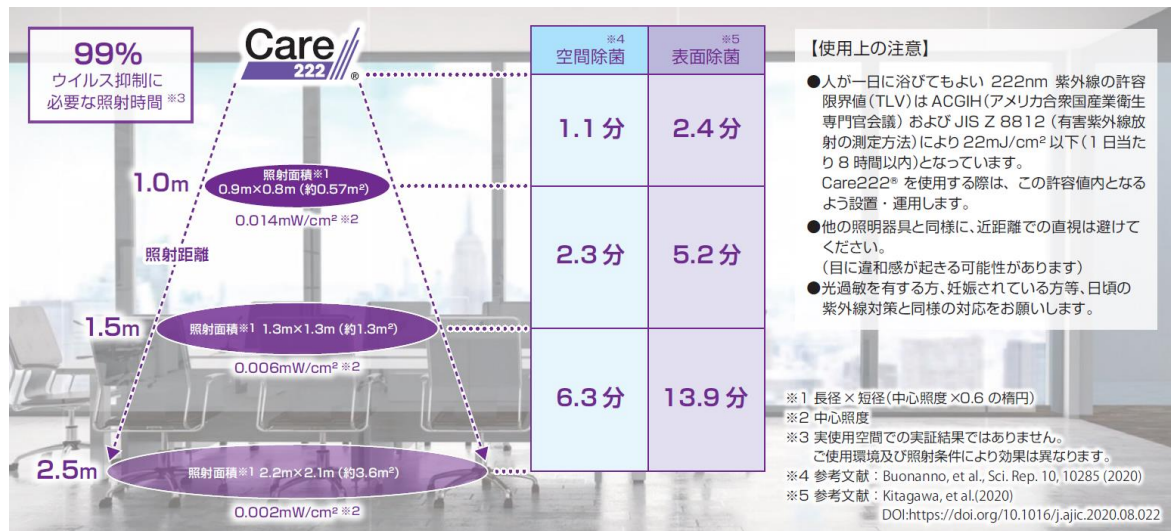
99%
ウイルス抑制に
必要な照射時間 ※3

Care 222®

1.0m
照射面積※1
0.9m×0.8m (約0.57m²)
0.014mW/cm² ※2

照射距離

1.5m
照射面積※1 1.3m×1.3m (約1.3m²)
0.006mW/cm² ※2

2.5m
照射面積※1 2.2m×2.1m (約3.6m²)
0.002mW/cm² ※2

| 空間除菌 ※4 | 表面除菌 ※5 |
|---|---|
| 1.1 分 | 2.4 分 |
| 2.3 分 | 5.2 分 |
| 6.3 分 | 13.9 分 |

【使用上の注意】

●人が一日に浴びてもよい 222nm 紫外線の許容限界値（TLV）は ACGIH（アメリカ合衆国産業衛生専門官会議）および JIS Z 8812（有害紫外線放射の測定方法）により 22mJ/cm² 以下（1 日当たり 8 時間以内）となっています。
Care222® を使用する際は、この許容値内となるよう設置・運用します。

●他の照明器具と同様に、近距離での直視は避けてください。
（目に違和感が起きる可能性があります）

●光過敏を有する方、妊娠されている方等、日頃の紫外線対策と同様の対応をお願いします。

※1 長径 × 短径（中心照度 ×0.6 の楕円）
※2 中心照度
※3 実使用空間での実証結果ではありません。
ご使用環境及び照射条件により効果は異なります。
※4 参考文献：Buonanno, et al., Sci. Rep. 10, 10285 (2020)
※5 参考文献：Kitagawa, et al.(2020)
DOI:https://doi.org/10.1016/j.ajic.2020.08.022